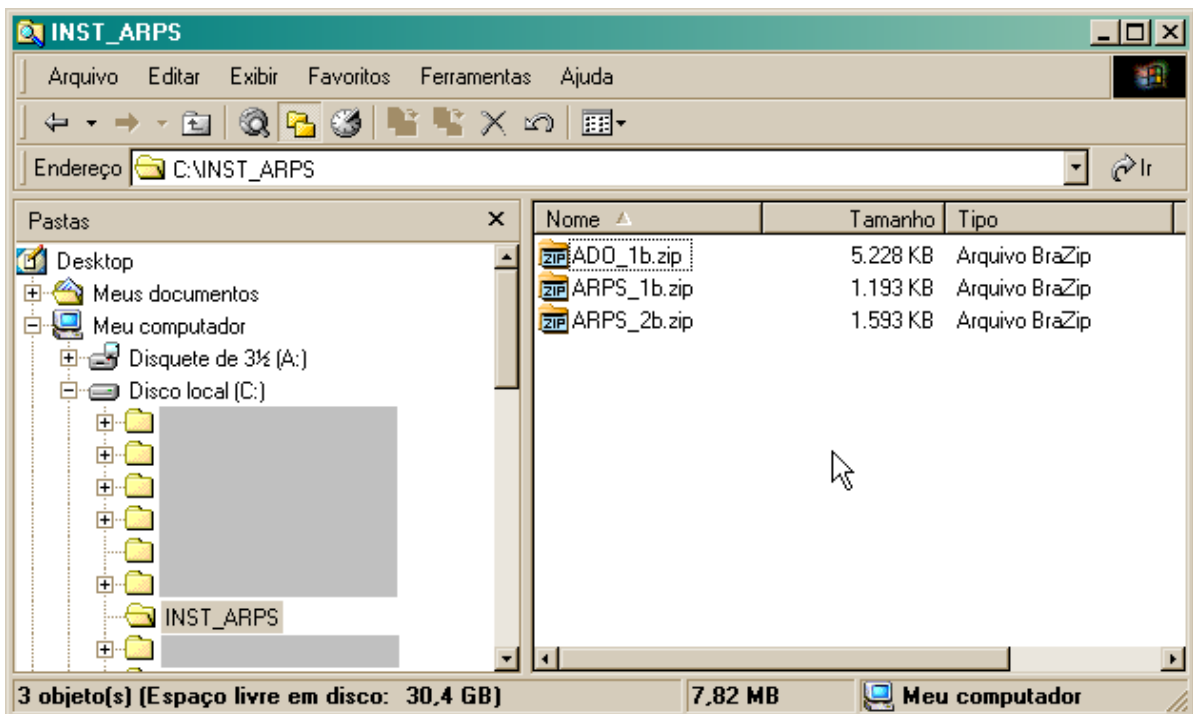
INST_ARPS

Arquivo Editar Exibir Favoritos Ferramentas Ajuda

Endereço C:\INST_ARPS

Ir

Pastas

Desktop
Meus documentos
Meu computador
Disquete de 3½ (A:)
Disco local (C:)
INST_ARPS

| Nome | Tamanho | Tipo |
|---|---|---|
| ADO_1b.zip | 5.228 KB | Arquivo BraZip |
| ARPS_1b.zip | 1.193 KB | Arquivo BraZip |
| ARPS_2b.zip | 1.593 KB | Arquivo BraZip |

3 objeto(s) (Espaço livre em disco: 30,4 GB) 7,82 MB Meu computador